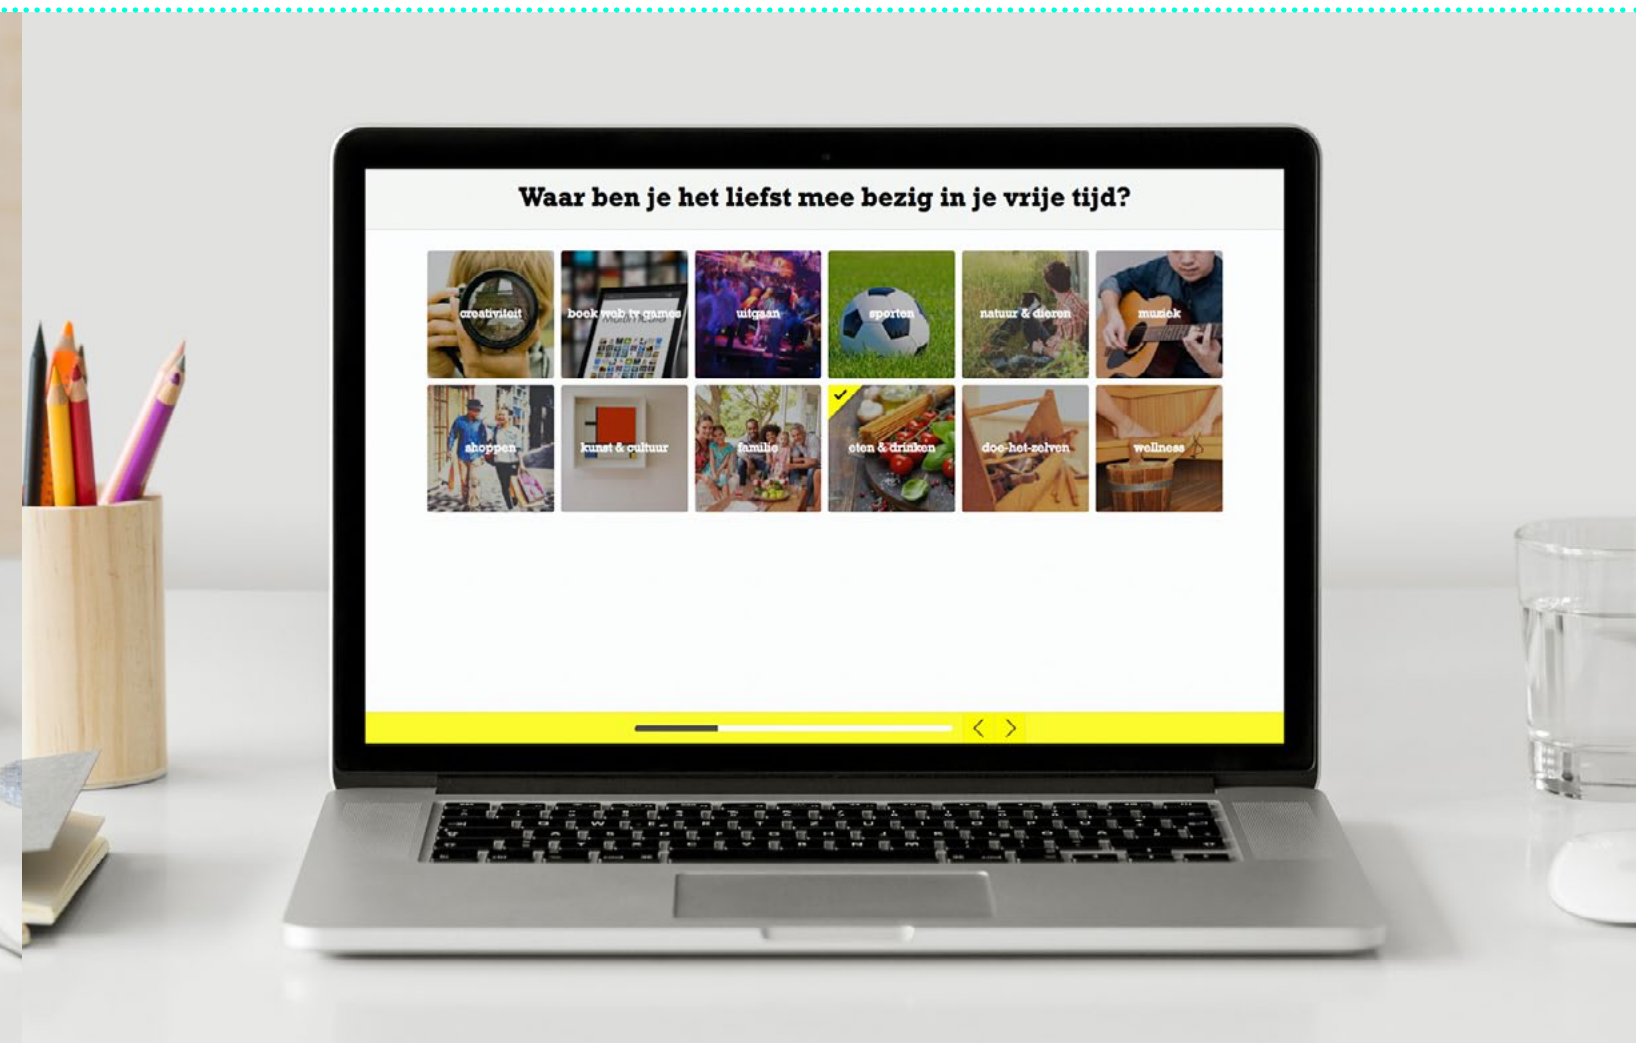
Waar ben je het liefst mee bezig in je vrije tijd?

creativiteit

boek web tv games

uitgaan

sporten

natuur & dieren

muziek

shoppen

kunst & cultuur

familie

eten & drinken

doe-het-zelven

wellness